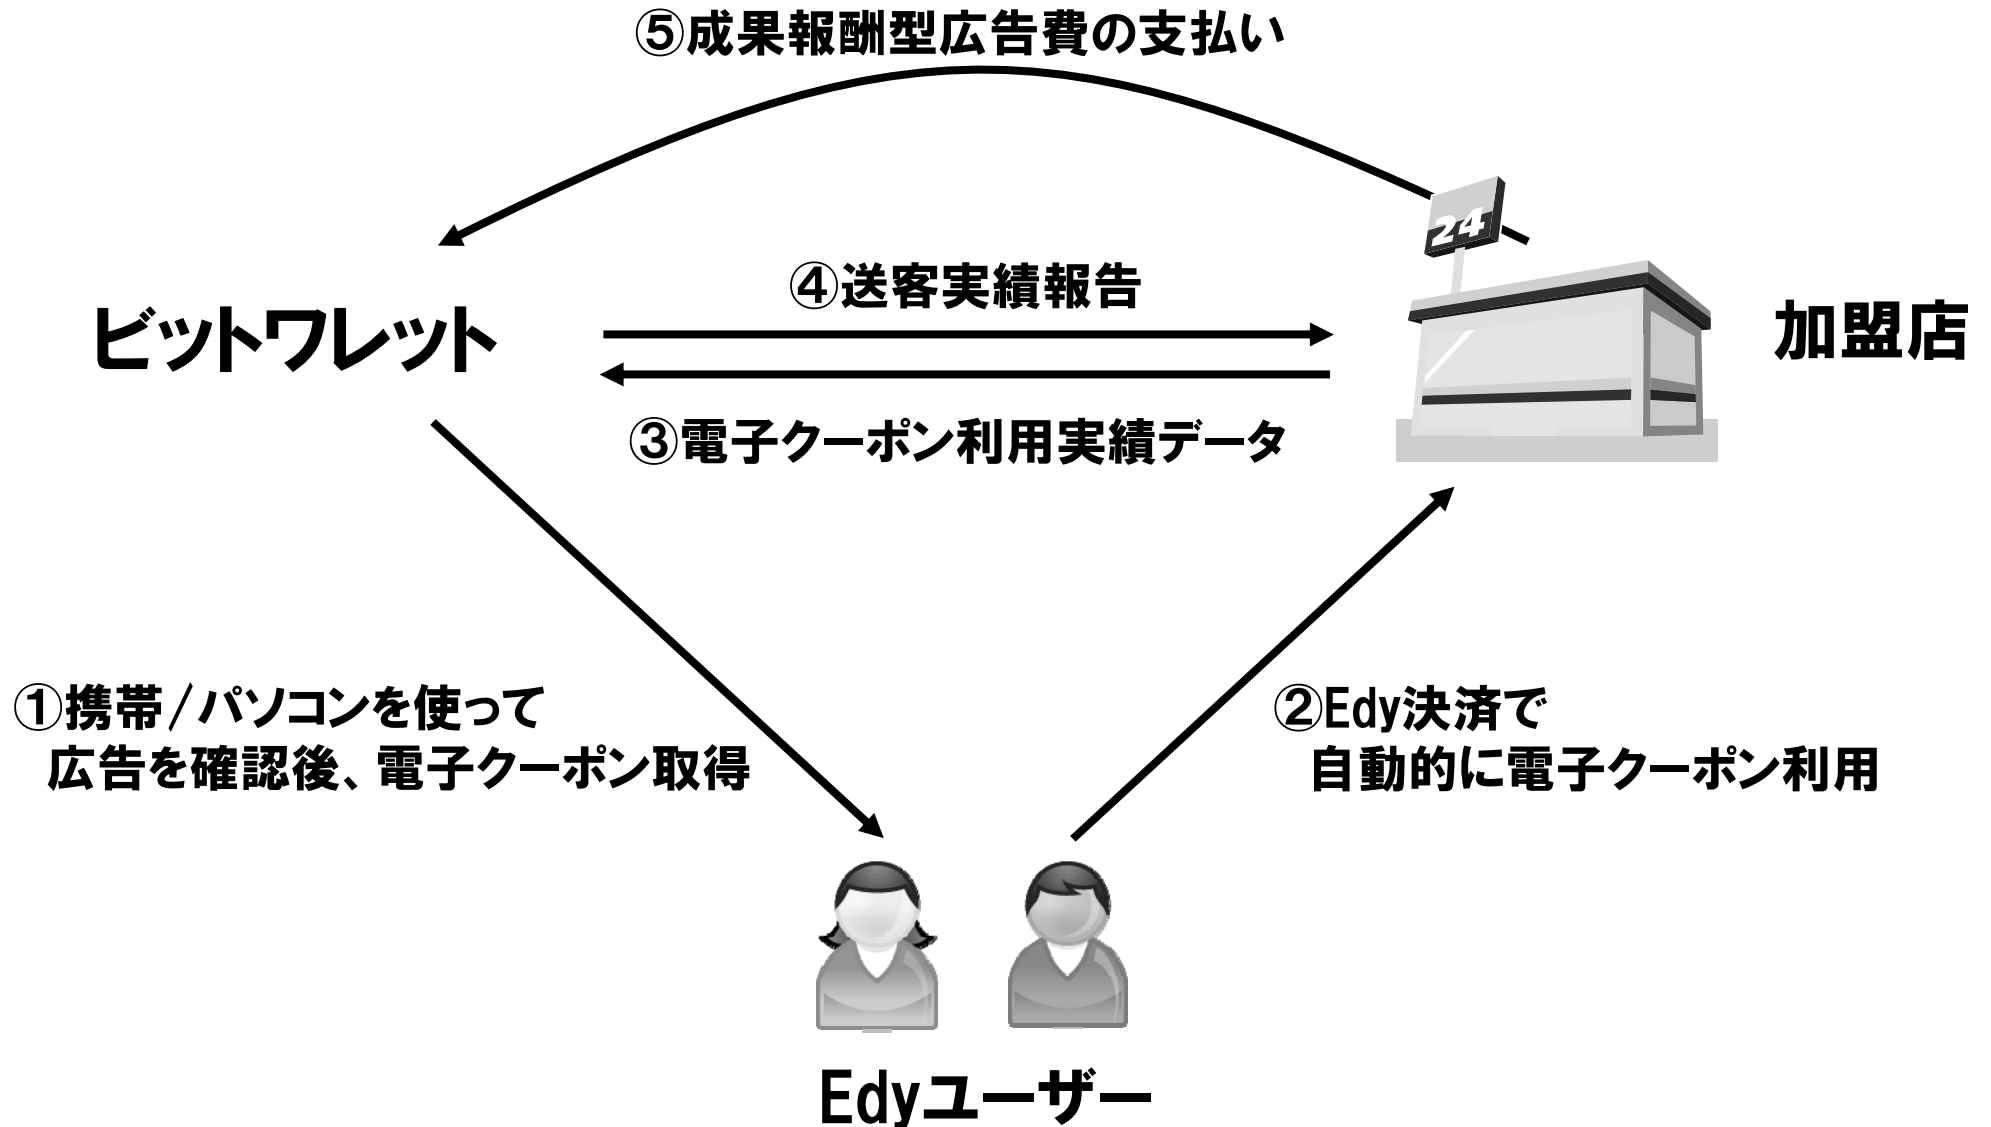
⑤成果報酬型広告費の支払い

ビットワレット

④送客実績報告

③電子クーポン利用実績データ

24

加盟店

①携帯/パソコンを使って
広告を確認後、電子クーポン取得

②Edy決済で
自動的に電子クーポン利用

Edyユーザー